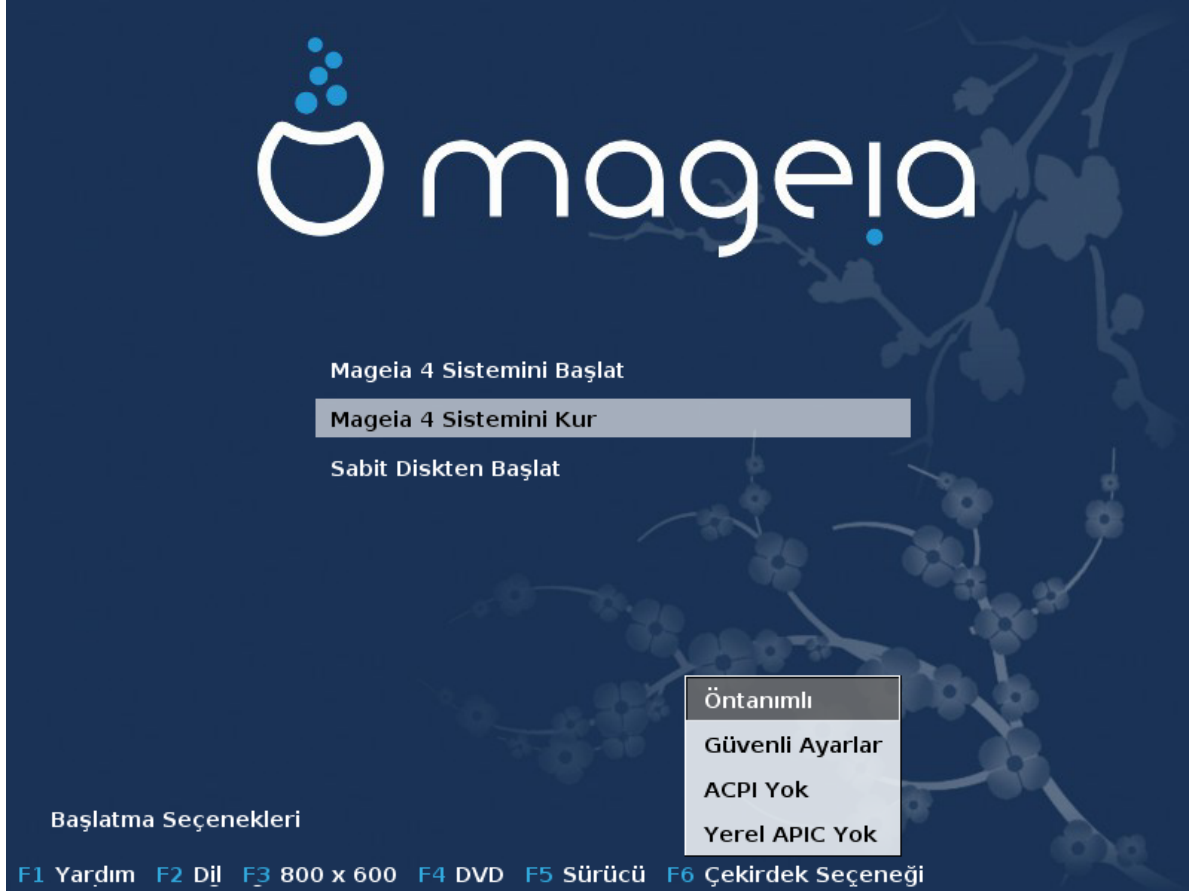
mageia

Mageia 4 Sistemini Başlat

Mageia 4 Sistemini Kur

Sabit Diskten Başlat

Öntanımlı

Güvenli Ayarlar

ACPI Yok

Yerel APIC Yok

Başlatma Seçenekleri

F1 Yardım F2 Dil F3 800 x 600 F4 DVD F5 Sürücü F6 Çekirdek Seçeneği